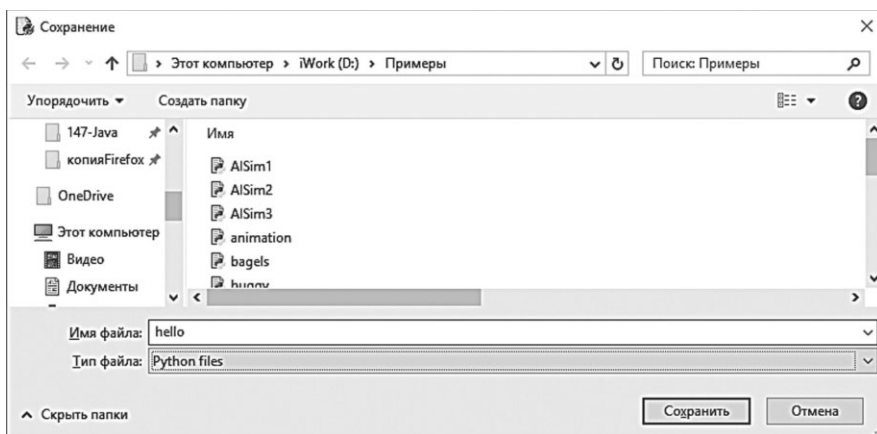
Сохранение

× 

Этот компьютер › iWork (D:) › Примеры

Поиск: Примеры

Упорядочить ▾ Создать папку

147-Java
копияFirefox
OneDrive
Этот компьютер
Видео
Документы

Имя
AISim1
AISim2
AISim3
animation
bagels
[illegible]

Имя файла: hello
Тип файла: Python files

Скрыть папки

Сохранить
Отмена